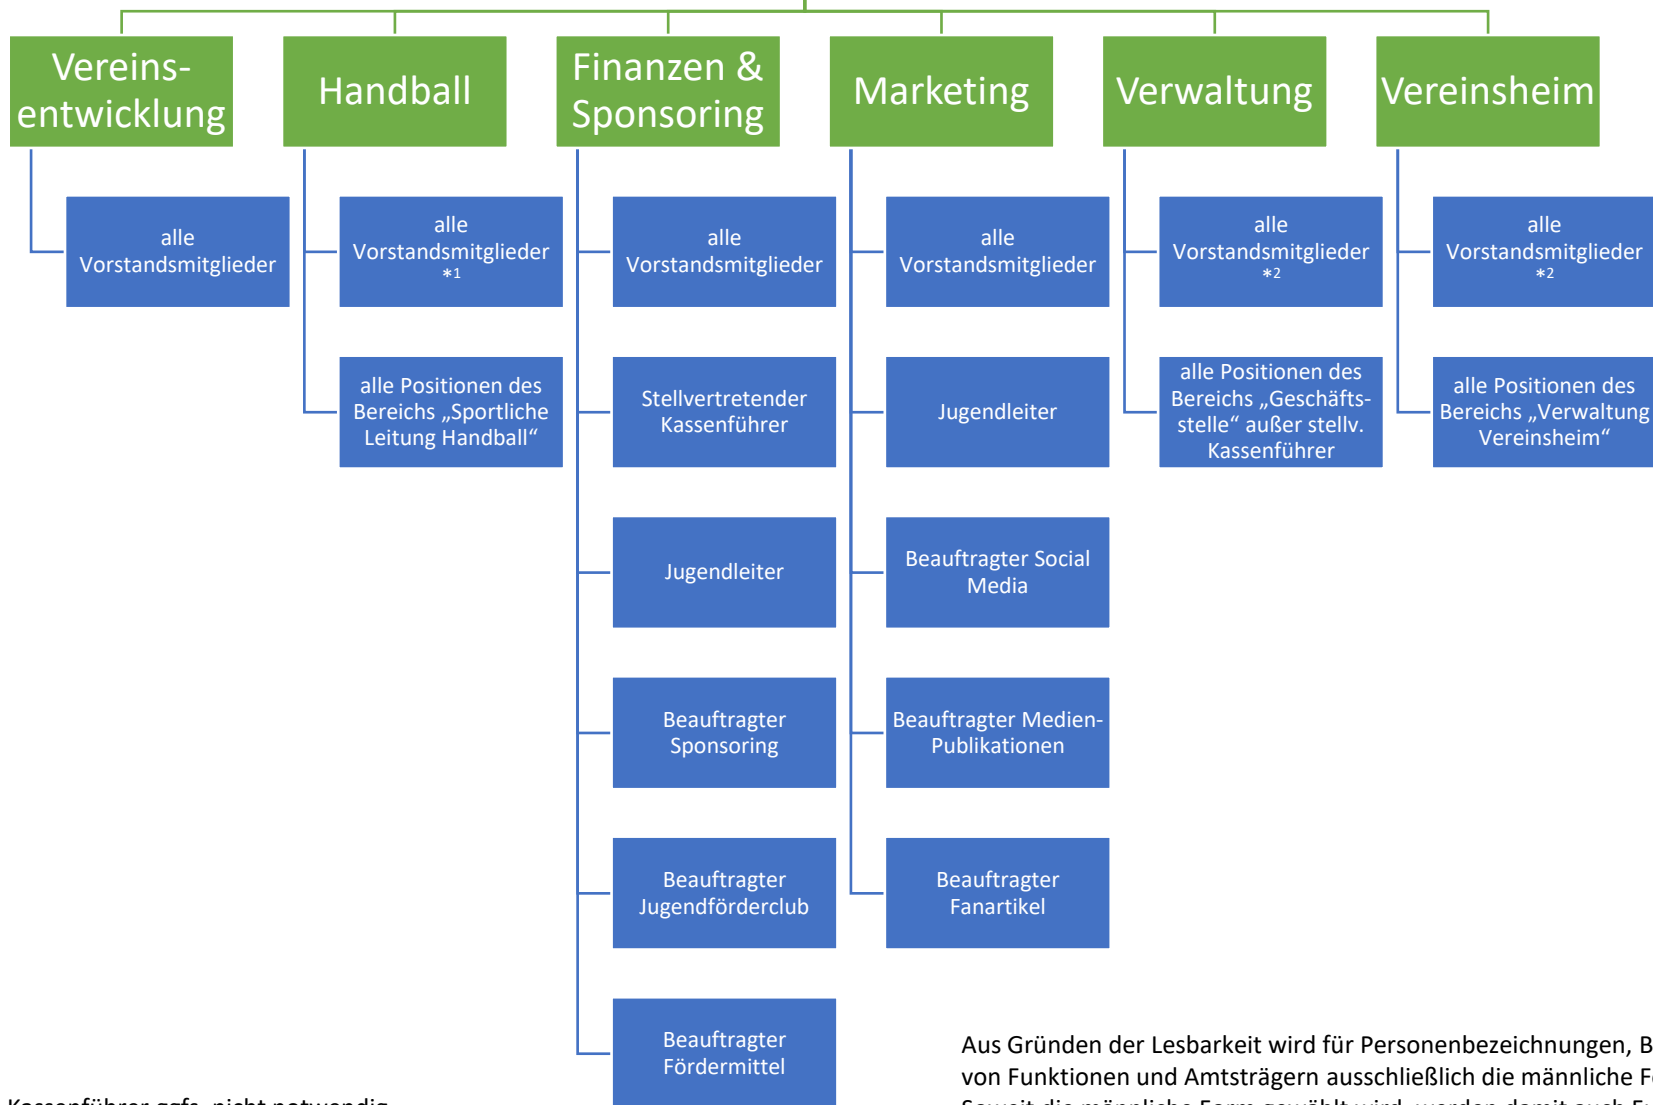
Vereinsentwicklung

alle Vorstandsmitglieder

Handball

alle Vorstandsmitglieder *1

alle Positionen des Bereichs „Sportliche Leitung Handball“

Finanzen & Sponsoring

alle Vorstandsmitglieder

Stellvertretender Kassenführer

Jugendleiter

Beauftragter Sponsoring

Beauftragter Jugendförderclub

Beauftragter Fördermittel

Marketing

alle Vorstandsmitglieder

Jugendleiter

Beauftragter Social Media

Beauftragter Medien-Publikationen

Beauftragter Fanartikel

Verwaltung

alle Vorstandsmitglieder *2

alle Positionen des Bereichs „Geschäftsstelle“ außer stellv. Kassenführer

Vereinsheim

alle Vorstandsmitglieder *2

alle Positionen des Bereichs „Verwaltung Vereinsheim“

Aus Gründen der Lesbarkeit wird für Personenbezeichnungen, B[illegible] von Funktionen und Amtsträgern ausschließlich die männliche F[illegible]

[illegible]